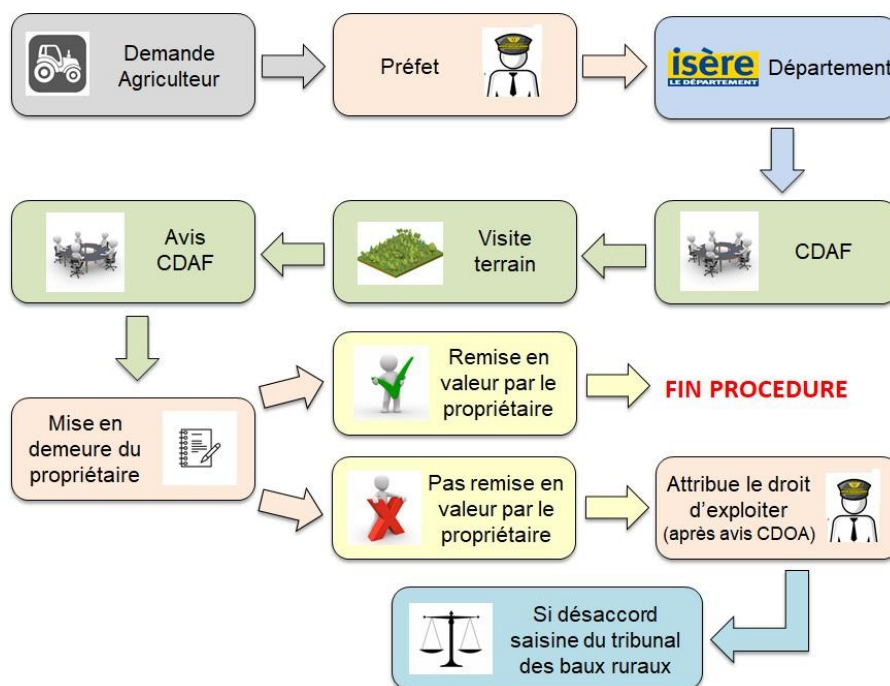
Demande Agriculteur

Préfet

isère
LE DÉPARTEMENT
Département

Avis CDAF

Visite terrain

CDAF

Mise en demeure du propriétaire

Remise en valeur par le propriétaire

FIN PROCEDURE

Pas remise en valeur par le propriétaire

Attribue le droit d'exploiter (après avis CDOA)

Si désaccord saisine du tribunal des baux ruraux